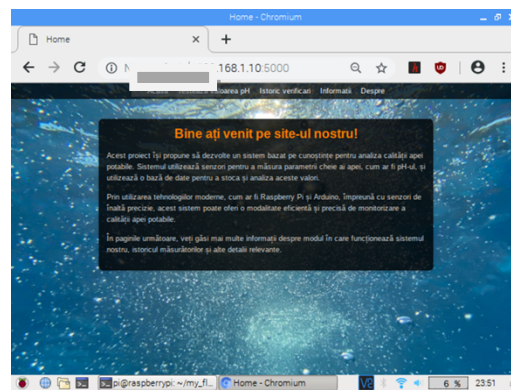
Home - Chromium

Home

168.1.10:5000

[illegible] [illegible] pH Istoric verificari Informatii Despre

Bine ați venit pe site-ul nostru!

Acest proiect își propune să dezvolte un sistem bazat pe cunoștințe pentru analiza calității apei potabile. Sistemul utilizează senzori pentru a măsura parametri cheie ai apei, cum ar fi pH-ul, și utilizează o bază de date pentru a stoca și analiza aceste valori.

Prin utilizarea tehnologiilor moderne, cum ar fi Raspberry Pi și Arduino, împreună cu senzori de înaltă precizie, acest sistem poate oferi o modalitate eficientă și precisă de monitorizare a calității apei potabile.

În paginile următoare, veți găsi mai multe informații despre modul în care funcționează sistemul nostru, istoricul măsurătorilor și alte detalii relevante.

pi@raspberrypi: ~/my_fl... Home - Chromium 6 % 23:51